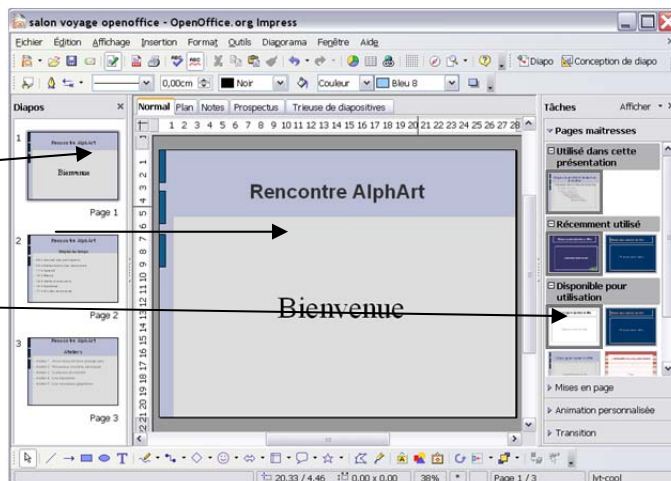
salon voyage openoffice - OpenOffice.org Impress

Fichier Édition Affichage Insertion Format Outils Diagramma Fenêtre Aide

Diapo Conception de diapo

0,00cm Noir Couleur Bleu 8

Diapos

1

Rencontre AlphArt

Bienvenue

Page 1

2

Rencontre AlphArt

Page 2

3

Rencontre AlphArt

Ateliers

Page 3

Normal Plan Notes Prospectus Trieuse de diapositives

1 2 3 4 5 6 7 8 9 10 11 12 13 14 15 16 17 18 19 20 21 22 23 24 25 26 27 28

Rencontre AlphArt

Bienvenue

Tâches Afficher

Pages maîtresses

Utilisé dans cette présentation

Récemment utilisé

Disponible pour utilisation

Mises en page

Animation personnalisée

Transition

20,33 / 4,46 0,00 x 0,00 38% Page 1 / 3 lyt-cool